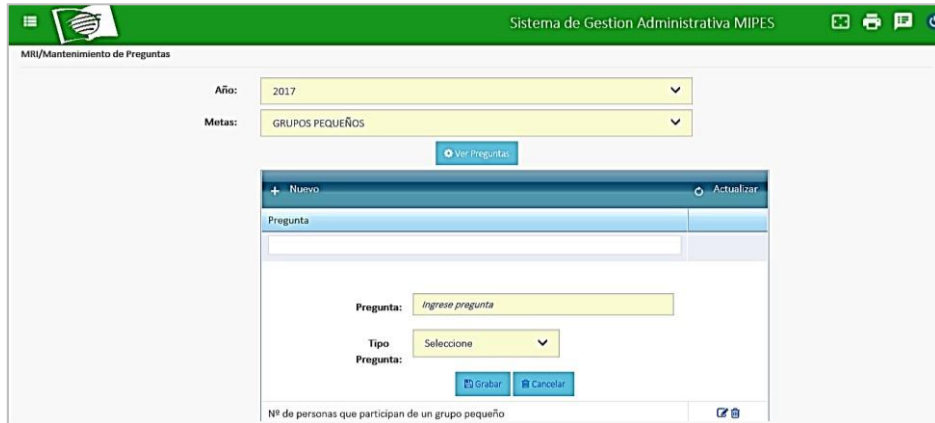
Sistema de Gestion Administrativa MIPES

MRI/Mantenimiento de Preguntas

Año: 2017

Metas: GRUPOS PEQUEÑOS

Ver Preguntas

+ Nuevo

Actualizar

Pregunta

Pregunta: Ingrese pregunta

Tipo Pregunta: Seleccione

Grabar Cancelar

Nº de personas que participan de un grupo pequeño